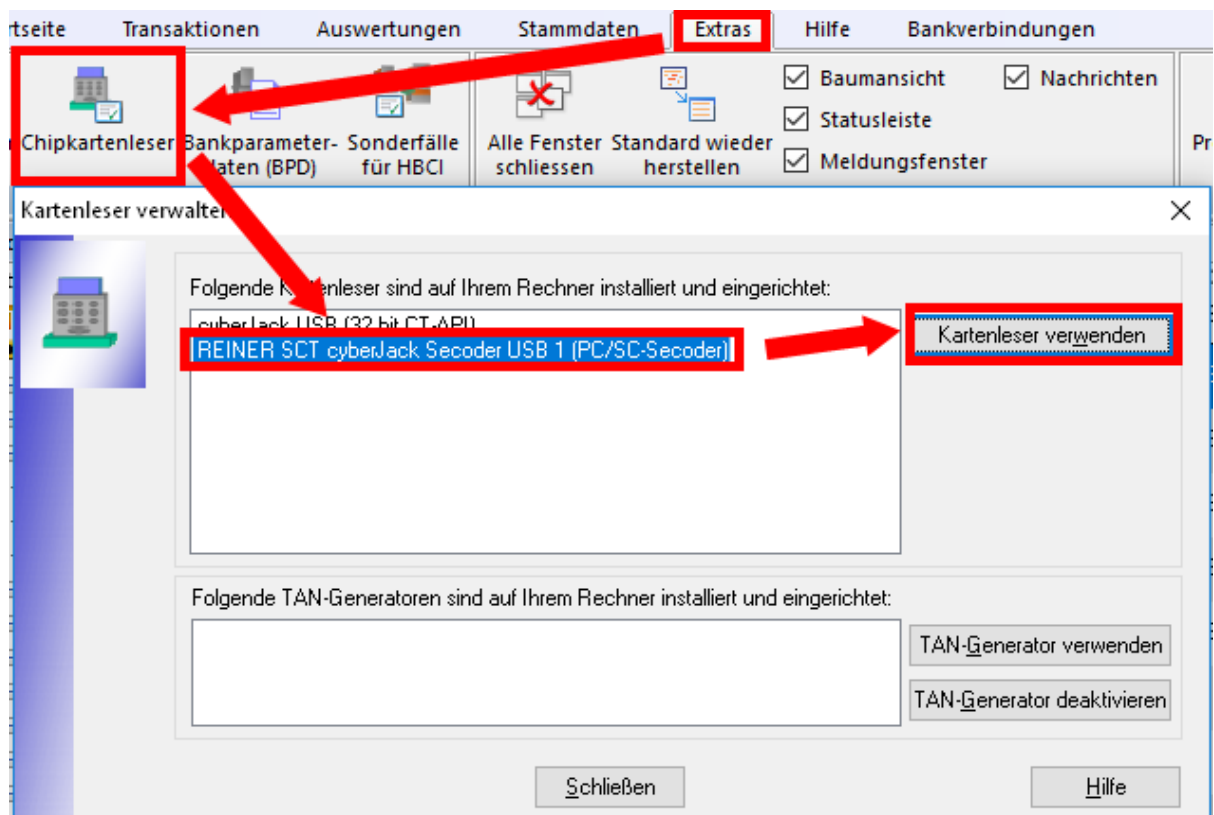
rtseite Transaktionen Auswertungen Stammdaten Extras Hilfe Bankverbindungen

Chipkartenleser
Bankparameter-daten (BPD)
Sonderfälle für HBCI
Alle Fenster schliessen
Standard wieder herstellen
Baumansicht
Statusleiste
Meldungsfenster
Nachrichten
Pr

Kartenleser verwalten

Folgende K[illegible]enleser sind auf Ihrem Rechner installiert und eingerichtet:

cyberJack USB (32 bit CT-API)
REINER SCT cyberJack Secoder USB 1 (PC/SC-Secoder)

Kartenleser verwenden

Folgende TAN-Generatoren sind auf Ihrem Rechner installiert und eingerichtet:

TAN-Generator verwenden
TAN-Generator deaktivieren

Schließen
Hilfe